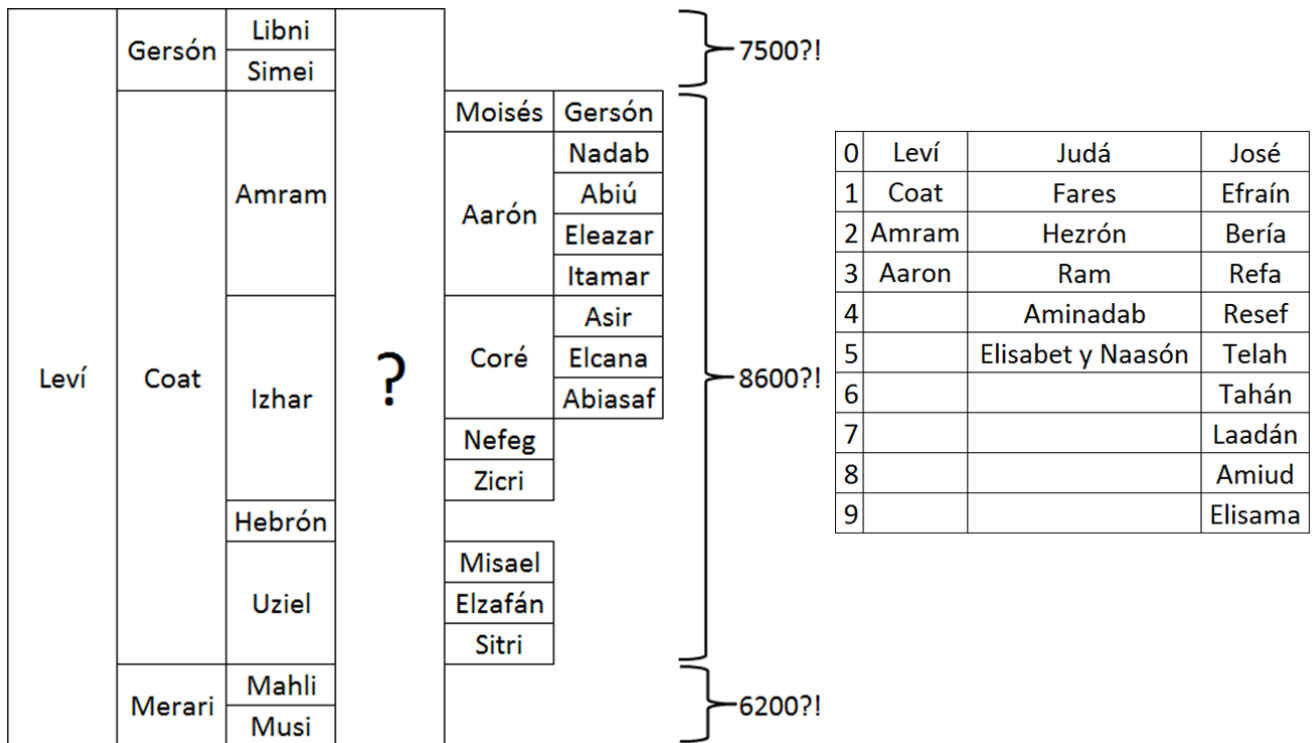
| Leví | Gersón | Libni | ? | | |
|---|---|---|---|---|---|
| | | Simei | | | |
| | Coat | Amram | | Moisés | Gersón |
| | | | | Aarón | Nadab |
| | | | | | Abiú |
| | | | | | Eleazar |
| | | | | | Itamar |
| | | Izhar | | Coré | Asir |
| | | | | | Elcana |
| | | | | | Abiasaf |
| | | | | Nefeg | |
| | | | | Zicri | |
| | | Hebrón | | | |
| | | Uziel | | Misael | |
| | | | | Elzafán | |
| | | | | Sitri | |
| | Merari | Mahli | | | |
| | | Musi | | | |

7500?!

8600?!

6200?!

| 0 | Leví | Judá | José |
|---|---|---|---|
| 1 | Coat | Fares | Efraín |
| 2 | Amram | Hezrón | Bería |
| 3 | Aaron | Ram | Refa |
| 4 | | Aminadab | Resef |
| 5 | | Elisabet y Naasón | Telah |
| 6 | | | Tahán |
| 7 | | | Laadán |
| 8 | | | Amiud |
| 9 | | | Elisama |